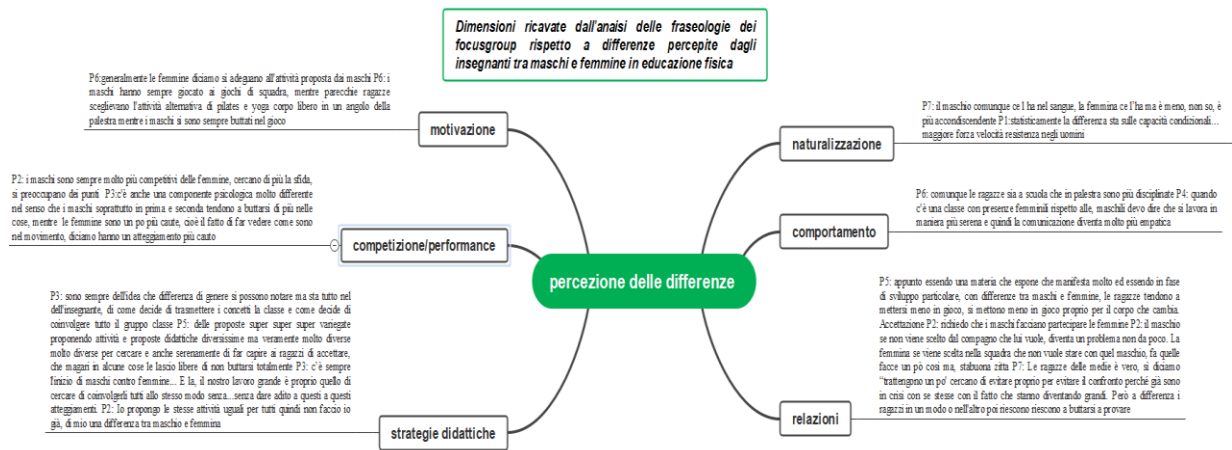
Dimensioni ricavate dall'anaisi delle fraseologie dei focusgroup rispetto a differenze percepite dagli insegnanti tra maschi e femmine in educazione fisica

percezione delle differenze

motivazione

P6:generalmente le femmine diciamo si adeguano all'attività proposta dai maschi P6: i maschi hanno sempre giocato ai giochi di squadra, mentre parecchie ragazze sceglievano l'attività alternativa di pilates e yoga corpo libero in un angolo della palestra mentre i maschi si sono sempre buttati nel gioco

competizione/performance

P2: i maschi sono sempre molto più competitivi delle femmine, cercano di più la sfida, si preoccupano dei punti P3:c'è anche una componente psicologica molto differente nel senso che i maschi soprattutto in prima e seconda tendono a buttarsi di più nelle cose, mentre le femmine sono un po più caute, cioè il fatto di far vedere come sono nel movimento, diciamo hanno un atteggiamento più cauto

strategie didattiche

P3: sono sempre dell'idea che differenza di genere si possono notare ma sta tutto nel dell'insegnante, di come decide di trasmettere i concetti la classe e come decide di coinvolgere tutto il gruppo classe P5: delle proposte super super super variegate proponendo attività e proposte didattiche diversissime ma veramente molto diverse molto diverse per cercare e anche serenamente di far capire ai ragazzi di accettare, che magari in alcune cose le lascio libere di non buttarsi totalmente P3: c'è sempre l'inizio di maschi contro femmine... E la, il nostro lavoro grande è proprio quello di cercare di coinvolgerli tutti allo stesso modo senza...senza dare adito a questi a questi atteggiamenti. P2: Io propongo le stesse attività uguali per tutti quindi non faccio io già, di mio una differenza tra maschio e femmina

naturalizzazione

P7: il maschio comunque ce l ha nel sangue, la femmina ce l'ha ma è meno, non so, è più accondiscendente P1:statisticamente la differenza sta sulle capacità condizionali... maggiore forza velocità resistenza negli uomini

comportamento

P6: comunque le ragazze sia a scuola che in palestra sono più disciplinate P4: quando c'è una classe con presenze femminili rispetto alle, maschili devo dire che si lavora in maniera più serena e quindi la comunicazione diventa molto più empatica

relazioni

P5: appunto essendo una materia che espone che manifesta molto ed essendo in fase di sviluppo particolare, con differenze tra maschi e femmine, le ragazze tendono a mettersi meno in gioco, si mettono meno in gioco proprio per il corpo che cambia. Accettazione P2: richiedo che i maschi facciano partecipare le femmine P2: il maschio se non viene scelto dal compagno che lui vuole, diventa un problema non da poco. La femmina se viene scelta nella squadra che non vuole stare con quel maschio, fa quelle facce un pò così ma, stabuona zitta P7: Le ragazze delle medie è vero, si diciamo "trattengono un po' cercano di evitare proprio per evitare il confronto perché già sono in crisi con se stesse con il fatto che stanno diventando grandi. Però a differenza i ragazzi in un modo o nell'altro poi riescono riescono a buttarsi a provare